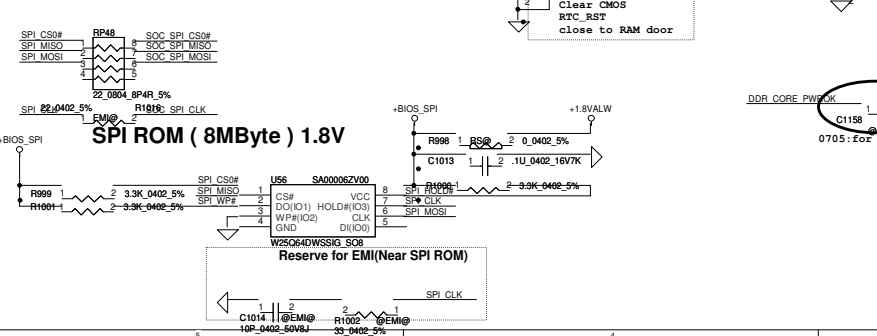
2
Clear CMOS
RTC_RST
close to RAM door

SPI_CS0#
SPI_MISO
SPI_MOSI
RP48
1
2
3
4
8
7
6
5
SOC_SPI_CS0#
SOC_SPI_MISO
SOC_SPI_MOSI
22_0804_8P4R_5%

SPI_CLK 22_0402_5%
EMI@ 2
R1016
SOC_SPI_CLK

SPI ROM ( 8MByte ) 1.8V

+BIOS_SPI
+BIOS_SPI
+1.8VALW
R998 1 RS@ 2 0_0402_5%
C1013 1 2 .1U_0402_16V7K

R999 1 2 3.3K_0402_5%
R1001 1 2 3.3K_0402_5%
SPI_CS0#
SPI_MISO
SPI_WP#
U56
SA00006ZV00
1 CS#
2 DO(IO1)
3 WP#(IO2)
4 GND
VCC 8
HOLD#(IO3) 7
CLK 6
DI(IO0) 5
W25Q64DWSSIG_SO8
R1000 1 2 3.3K_0402_5%
SPI_HOLD#
SPI_CLK
SPI_MOSI

Reserve for EMI(Near SPI ROM)
SPI_CLK
1 2
C1014 @EMI@
10P_0402_50V8J
2 1
R1002 @EMI@
33_0402_5%

DDR_CORE_PWROK
1
C1158
0705:for

5
4